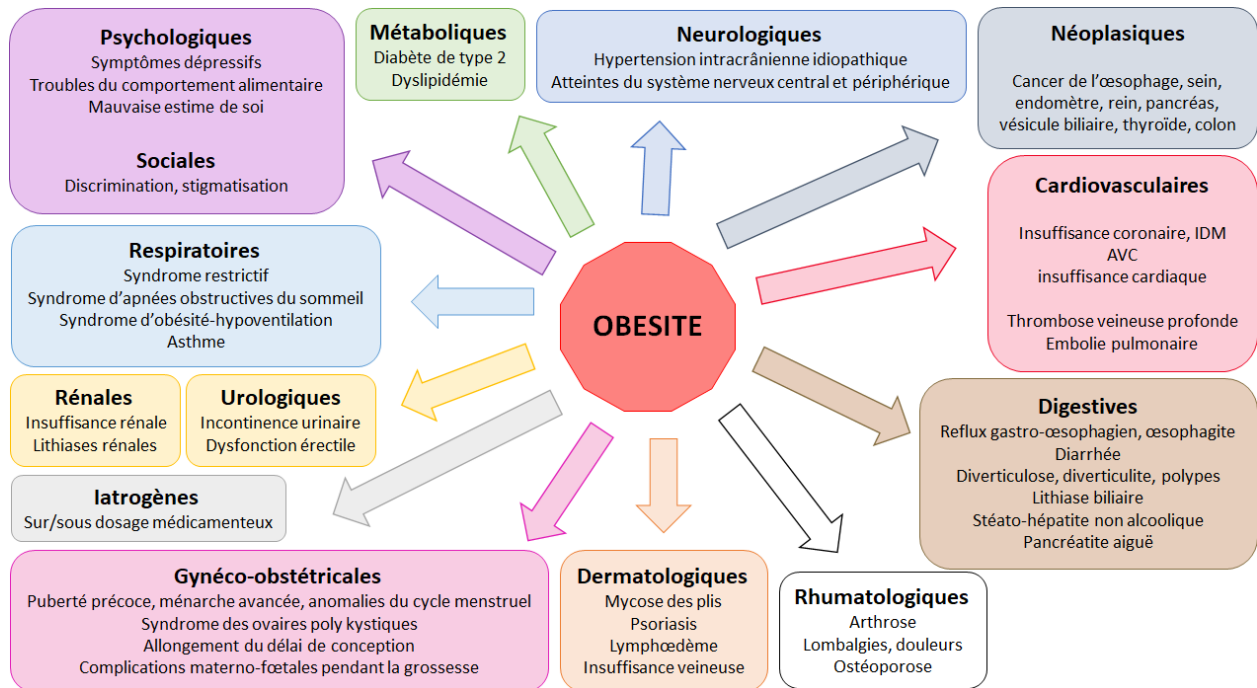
**Psychologiques**
Symptômes dépressifs
Troubles du comportement alimentaire
Mauvaise estime de soi

**Sociales**
Discrimination, stigmatisation

**Métaboliques**
Diabète de type 2
Dyslipidémie

**Neurologiques**
Hypertension intracrânienne idiopathique
Atteintes du système nerveux central et périphérique

**Néoplasiques**
Cancer de l'œsophage, sein, endomètre, rein, pancréas, vésicule biliaire, thyroïde, colon

**Respiratoires**
Syndrome restrictif
Syndrome d'apnées obstructives du sommeil
Syndrome d'obésité-hypoventilation
Asthme

**OBESITE**

**Cardiovasculaires**
Insuffisance coronaire, IDM
AVC
insuffisance cardiaque

Thrombose veineuse profonde
Embolie pulmonaire

**Rénales**
Insuffisance rénale
Lithiases rénales

**Urologiques**
Incontinence urinaire
Dysfonction érectile

**Digestives**
Reflux gastro-œsophagien, œsophagite
Diarrhée
Diverticulose, diverticulite, polypes
Lithiase biliaire
Stéato-hépatite non alcoolique
Pancréatite aiguë

**Iatrogènes**
Sur/sous dosage médicamenteux

**Gynéco-obstétricales**
Puberté précoce, ménarche avancée, anomalies du cycle menstruel
Syndrome des ovaires poly kystiques
Allongement du délai de conception
Complications materno-fœtales pendant la grossesse

**Dermatologiques**
Mycose des plis
Psoriasis
Lymphœdème
Insuffisance veineuse

**Rhumatologiques**
Arthrose
Lombalgies, douleurs
Ostéoporose